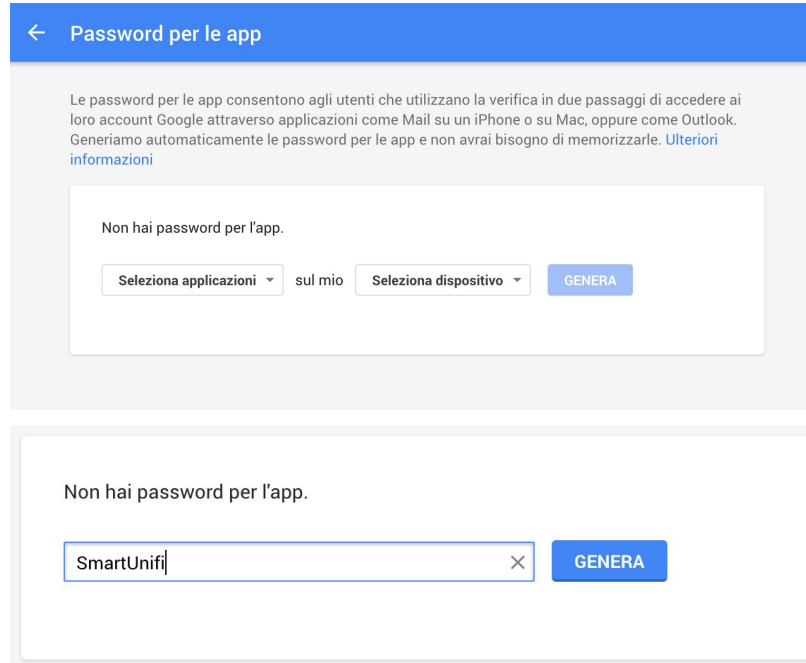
← Password per le app

Le password per le app consentono agli utenti che utilizzano la verifica in due passaggi di accedere ai loro account Google attraverso applicazioni come Mail su un iPhone o su Mac, oppure come Outlook. Generiamo automaticamente le password per le app e non avrai bisogno di memorizzarle. Ulteriori informazioni

Non hai password per l'app.

Seleziona applicazioni ▾ sul mio Seleziona dispositivo ▾ GENERA

Non hai password per l'app.

SmartUnifi ×

GENERA